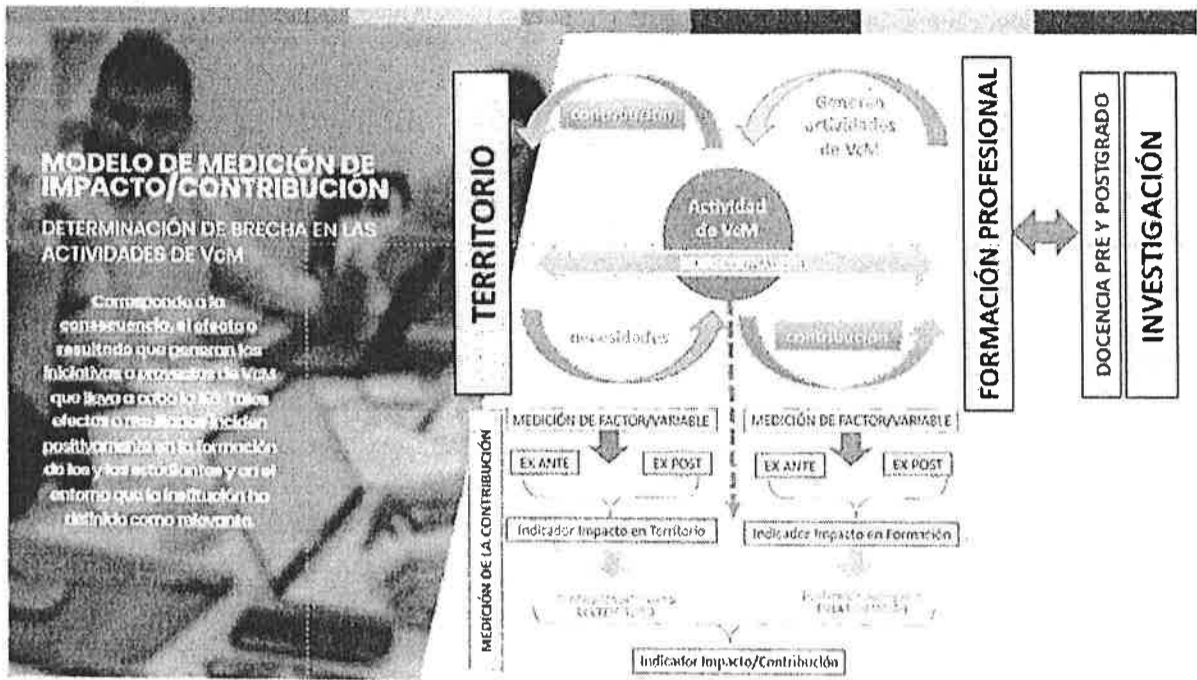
MODELO DE MEDICIÓN DE IMPACTO/CONTRIBUCIÓN

DETERMINACIÓN DE BRECHA EN LAS ACTIVIDADES DE VcM

Corresponde a la consecuencia, el efecto o resultado que generan las iniciativas o proyectos de VcM que lleva a cabo la IES. Tales efectos o resultados inciden positivamente en la formación de los y las estudiantes y en el entorno que la institución ha definido como relevante.

TERRITORIO

contribución

Generan actividades de VcM

Actividad de VcM

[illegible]

necesidades

contribución

FORMACIÓN PROFESIONAL

DOCENCIA PRE Y POSTGRADO

INVESTIGACIÓN

MEDICIÓN DE LA CONTRIBUCIÓN

MEDICIÓN DE FACTOR/VARIABLE

EX ANTE

EX POST

Indicador Impacto en Territorio

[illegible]

MEDICIÓN DE FACTOR/VARIABLE

EX ANTE

EX POST

Indicador Impacto en Formación

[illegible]

Indicador Impacto/Contribución